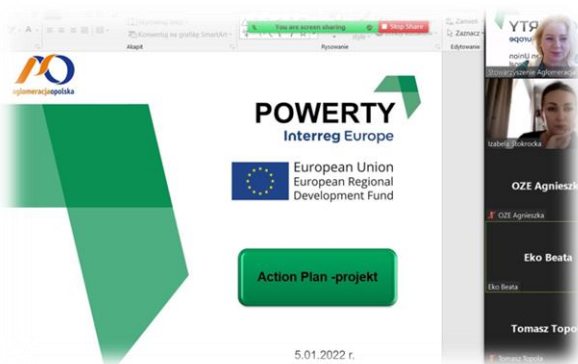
Konwertuj na grafikę SmartArt
Akapit
Rysowanie
You are screen sharing
Stop Share
Zaznacz
Edytowanie

aglomeracjaopolska

POWERTY
Interreg Europe

European Union
European Regional
Development Fund

Action Plan -projekt

5.01.2022 r.

Stowarzyszenie Aglomeracja
Izabela Stokrocka
OZE Agnieszk
OZE Agnieszka
Eko Beata
Eko Beata
Tomasz Topo
Tomasz Topola